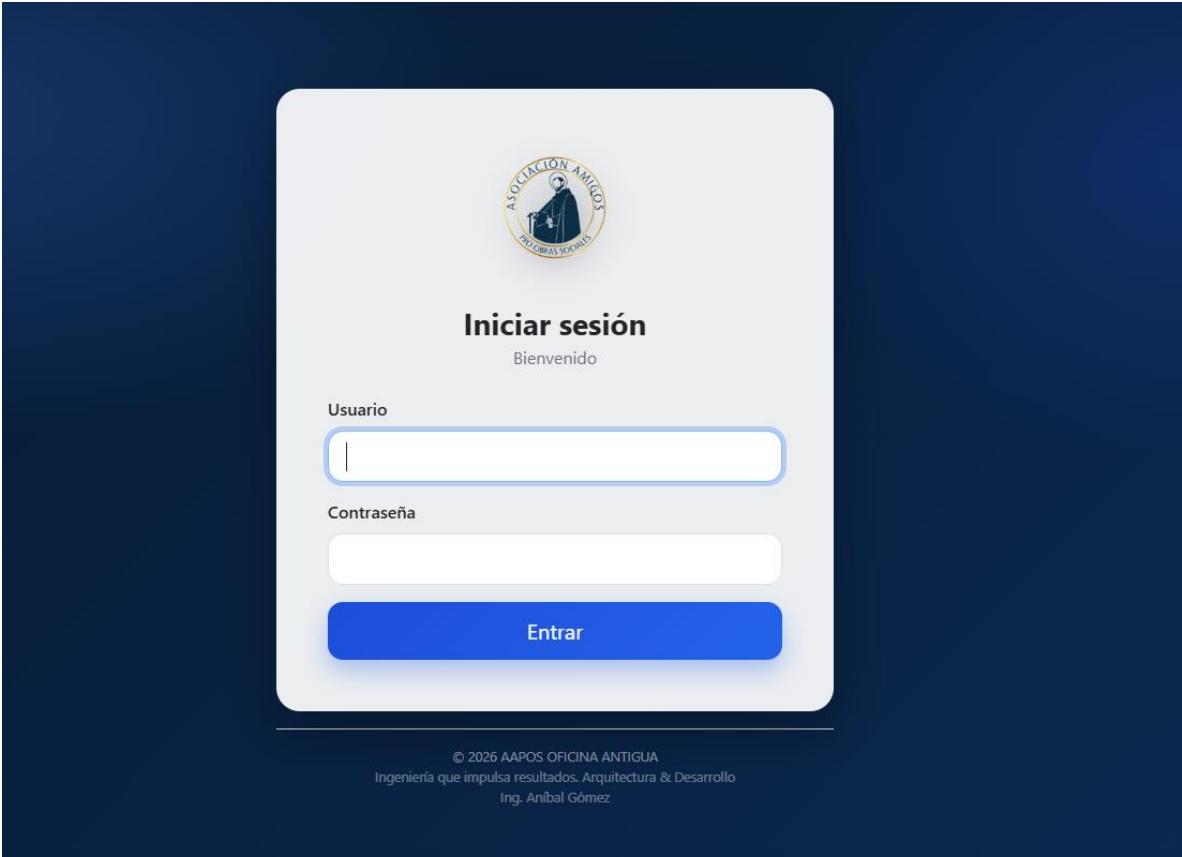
ASOCIACIÓN AMIGOS
PRO OBRAS SOCIALES

Iniciar sesión
Bienvenido

Usuario

Contraseña

Entrar

© 2026 AAPOS OFICINA ANTIGUA
Ingeniería que impulsa resultados. Arquitectura & Desarrollo
Ing. Aníbal Gómez